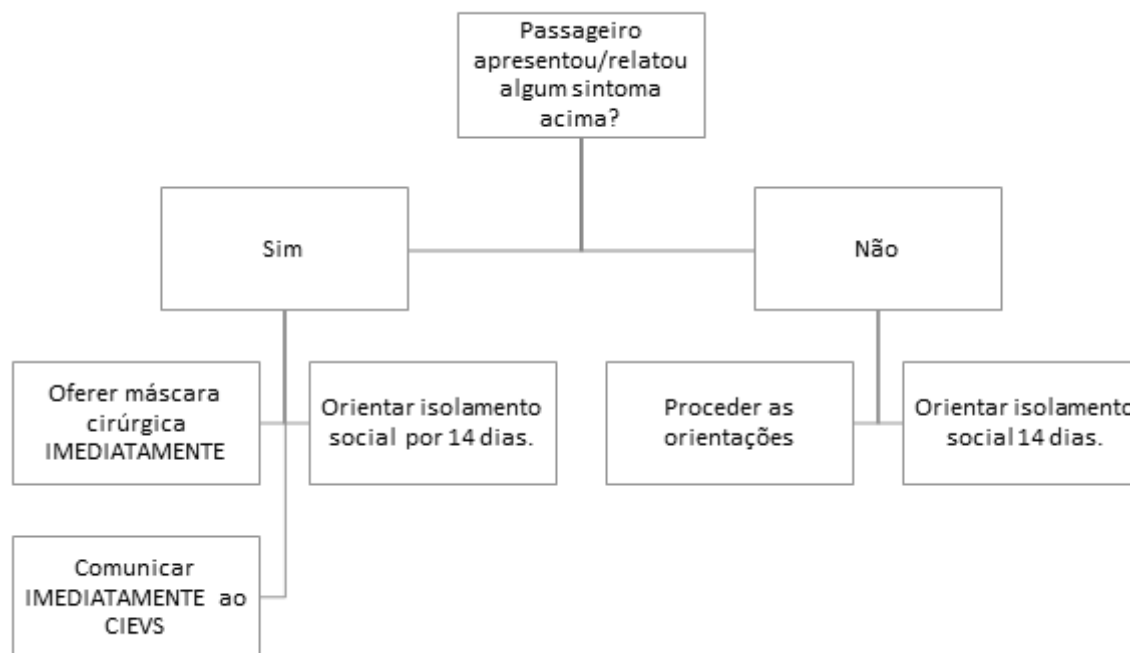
Passageiro apresentou/relatou algum sintoma acima?

Sim

Não

Oferer máscara cirúrgica IMEDIATAMENTE

Orientar isolamento social por 14 dias.

Proceder as orientações

Orientar isolamento social 14 dias.

Comunicar IMEDIATAMENTE ao CIEVS